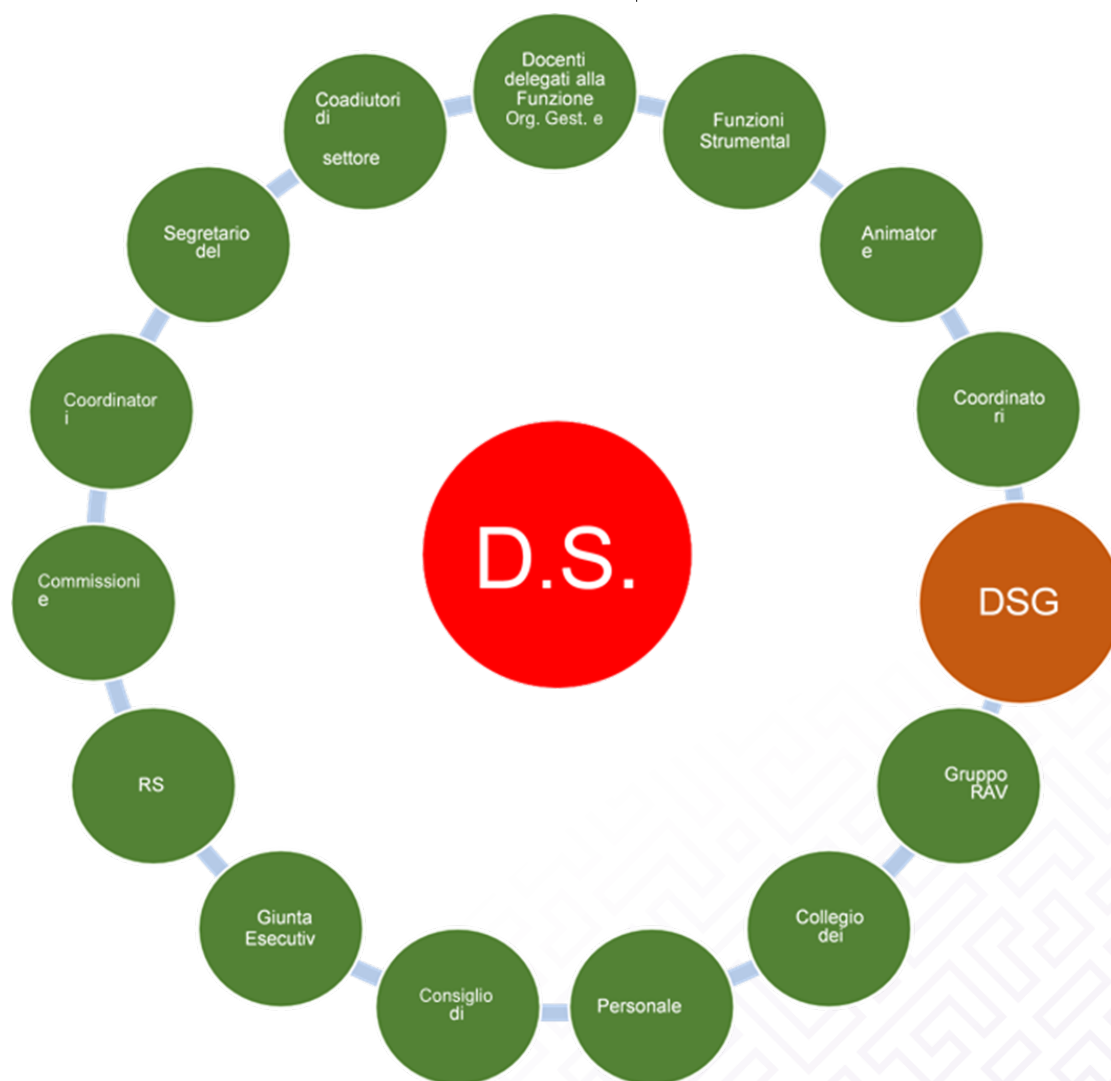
Docenti delegati alla Funzione Org. Gest. e

Funzioni Strumental

Animator e

Coordinato ri

DSG

Gruppo RAV

Collegio dei

Personale

Consiglio di

Giunta Esecutiv

RS

Commissioni e

Coordinator i

Segretario del

Coadiutori di settore

D.S.